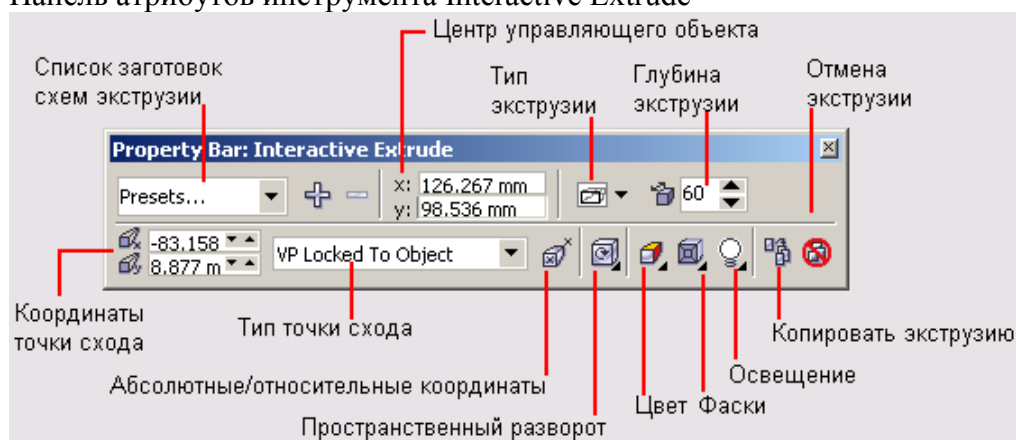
Панель атрибутов инструмента Interactive Extrude

Центр управляющего объекта

Список заготовок схем экструзии

Тип экструзии

Глубина экструзии

Отмена экструзии

Property Bar: Interactive Extrude

Presets...

x: 126.267 mm
y: 98.536 mm

60

-83.158
8.877 m

VP Locked To Object

Координаты точки схода

Тип точки схода

Копировать экструзию

Абсолютные/относительные координаты

Освещение

Цвет

Фаски

Пространственный разворот